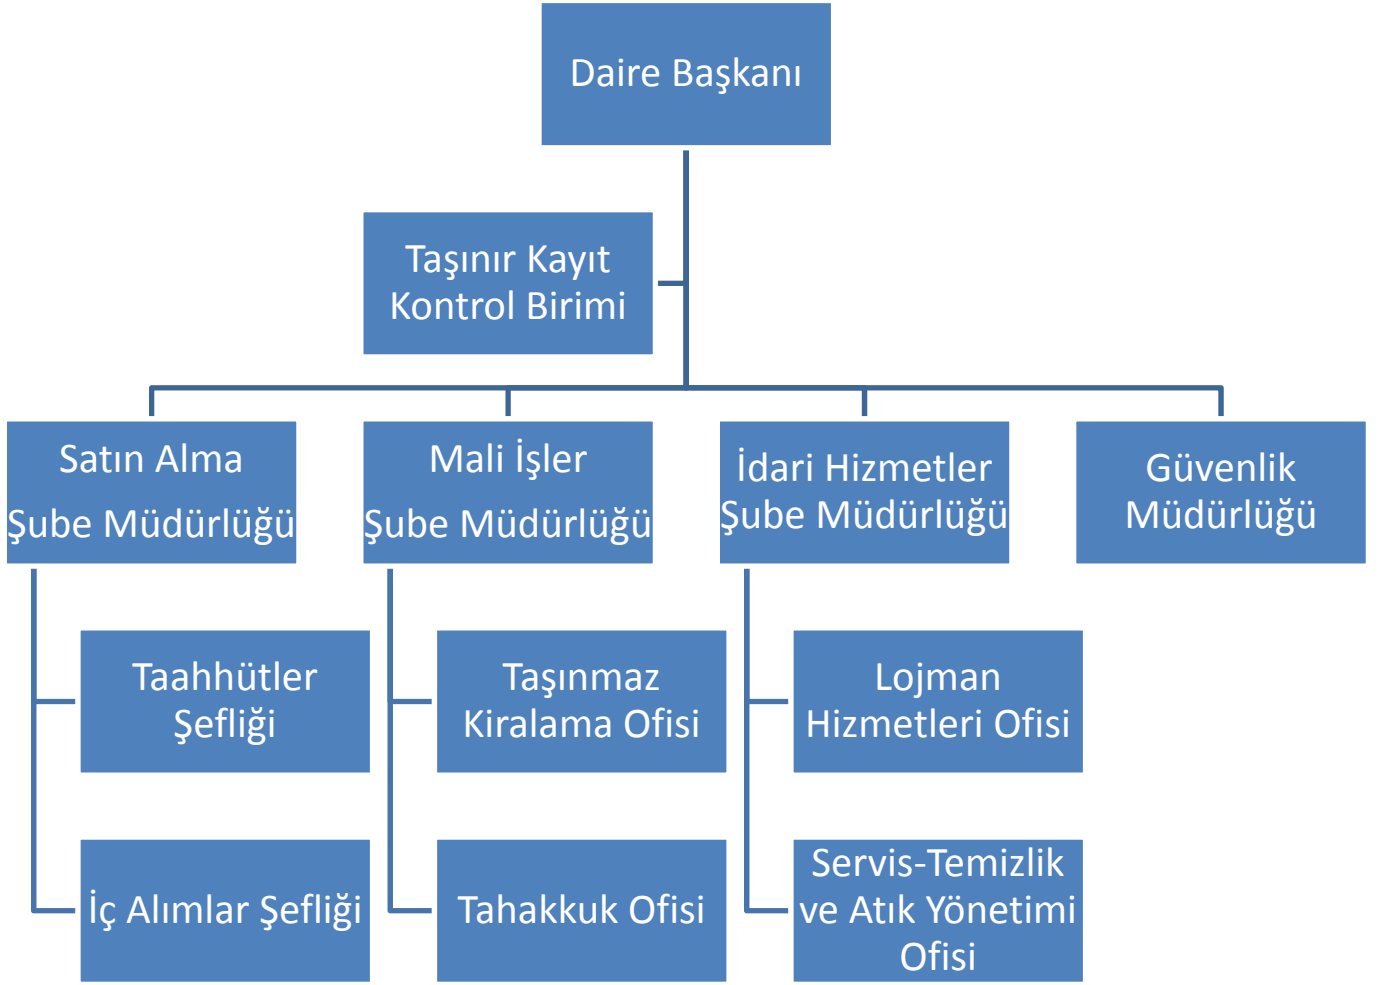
Daire Başkanı

Taşınır Kayıt Kontrol Birimi

Satın Alma Şube Müdürlüğü

Mali İşler Şube Müdürlüğü

İdari Hizmetler Şube Müdürlüğü

Güvenlik Müdürlüğü

Taahhütler Şefliği

İç Alımlar Şefliği

Taşınmaz Kiralama Ofisi

Tahakkuk Ofisi

Lojman Hizmetleri Ofisi

Servis-Temizlik ve Atık Yönetimi Ofisi